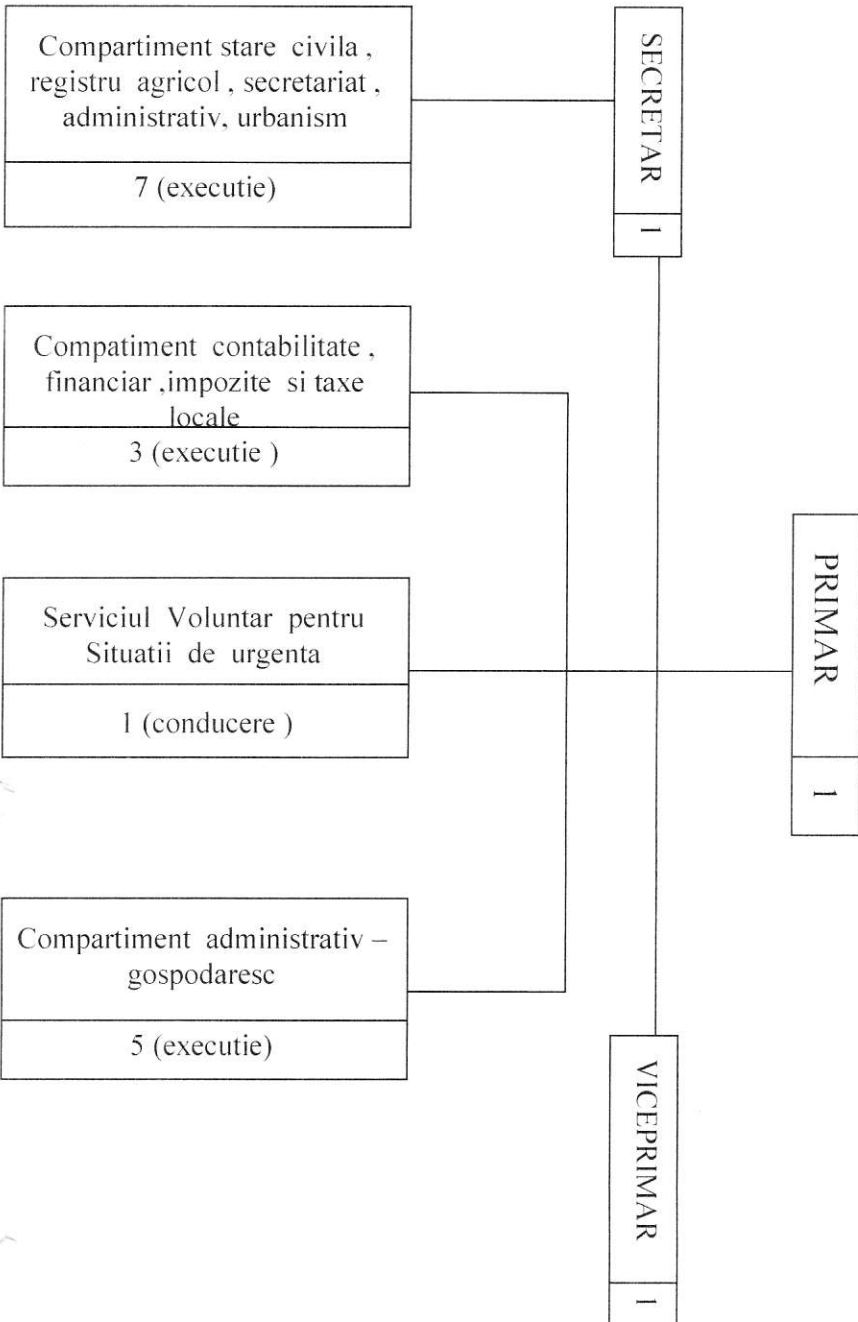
Compartiment stare civila , registru agricol , secretariat , administrativ, urbanism

7 (executie)

SECRETAR

1

Compatiment contabilitate , financiar ,impozite si taxe locale

3 (executie )

Serviciul Voluntar pentru Situatii de urgenta

1 (conducere )

PRIMAR

1

Compartiment administrativ – gospodaresc

5 (executie)

VICEPRIMAR

1